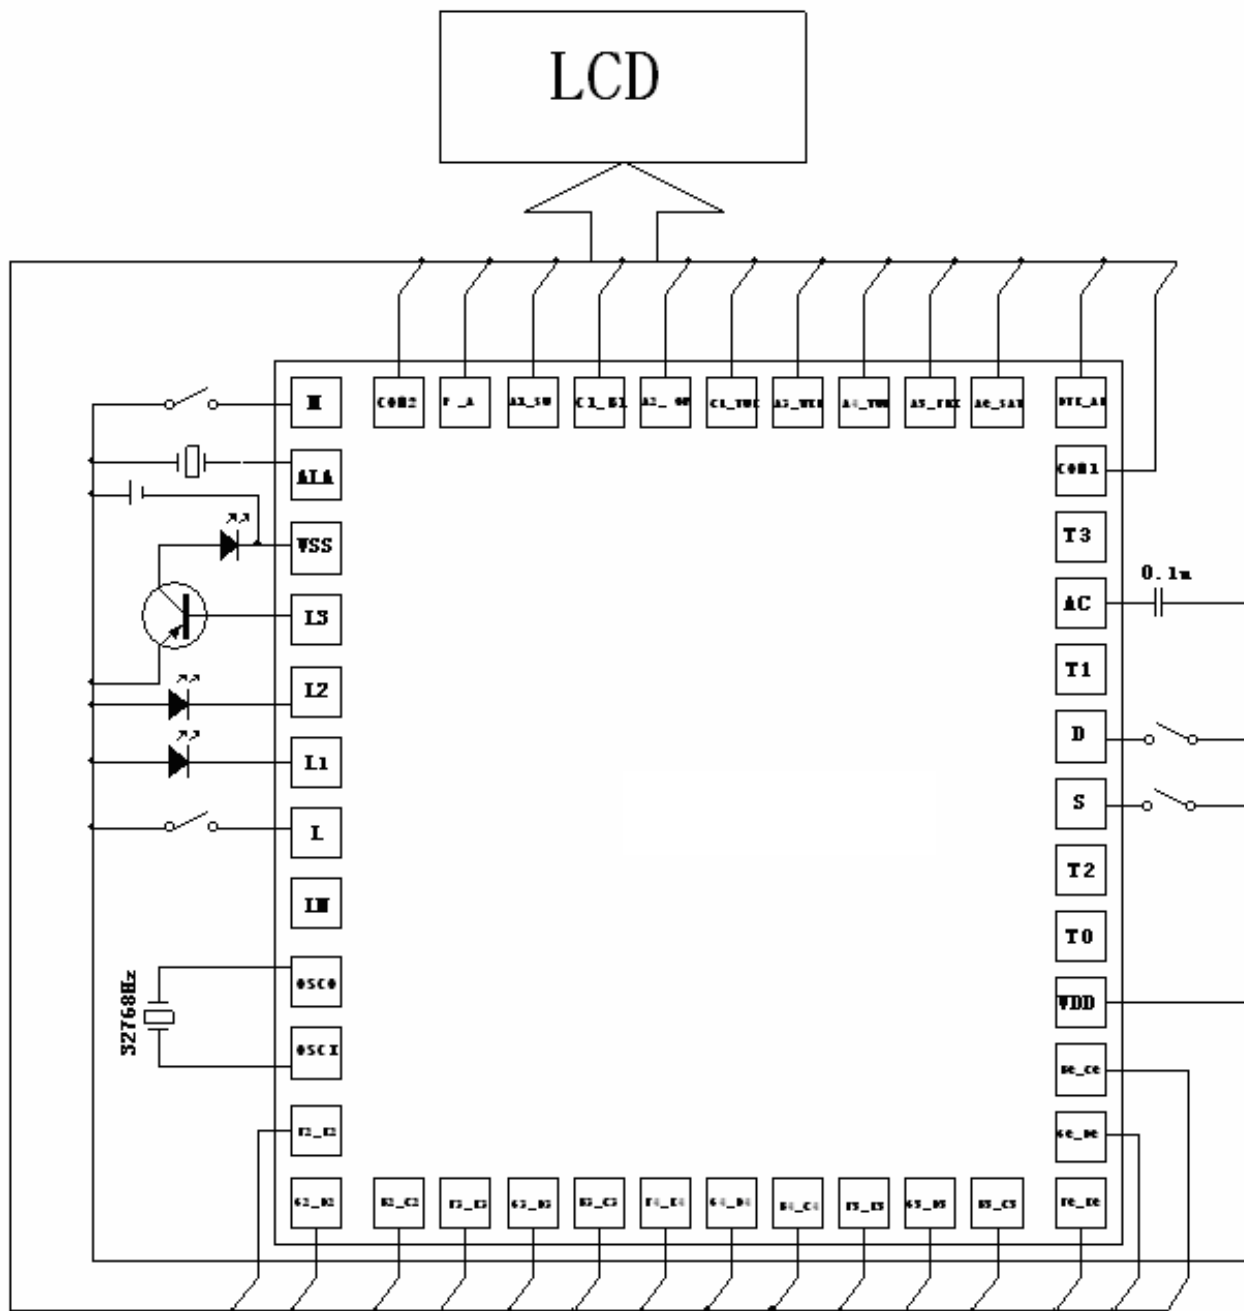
LCD

COM2
F_A
A3_SU
C1_B1
A2_ OU
C1_TUE
A3_WED
A4_THU
A5_FRI
A6_SAT
PTE_AB

H
ALA
VSS
L3
L2
L1
L
IN
OSCO
OSCI
F2_E2

COM1
T3
AC
T1
D
S
T2
T0
VDD

0.1u

32768Hz

G2_D2
B2_C2
F3_E3
G3_D3
B3_C3
F4_E4
G4_D4
B4_C4
F5_E5
G5_D5
B5_C5
F6_E6
G6_D6
B6_C6